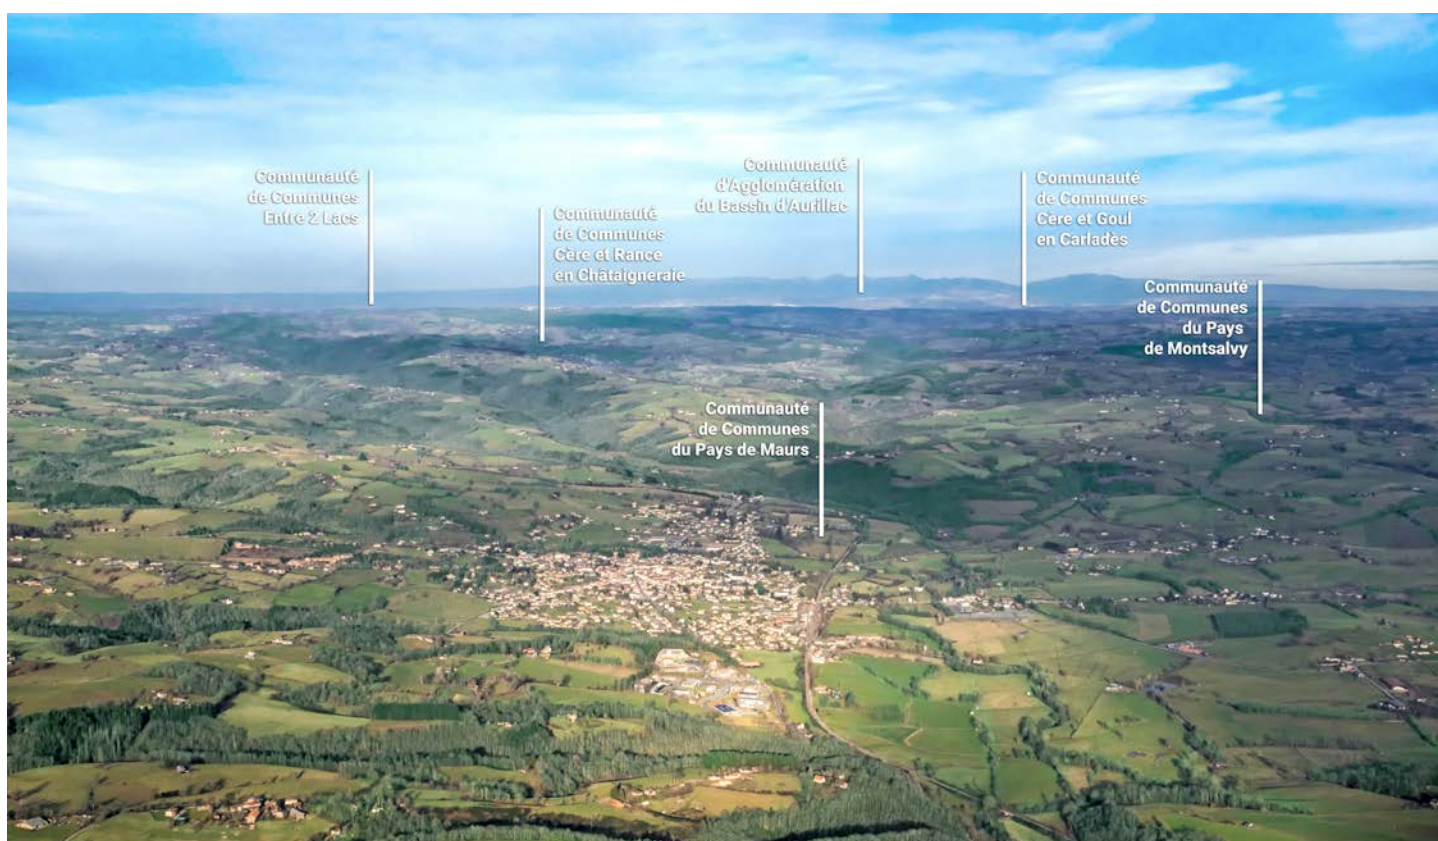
Communauté de Communes Entre 2 Lacs

Communauté de Communes Cère et Rance en Châtaigneraie

Communauté d'Agglomération du Bassin d'Aurillac

Communauté de Communes Cère et Goul en Carladès

Communauté de Communes du Pays de Montsalvy

Communauté de Communes du Pays de Maurs